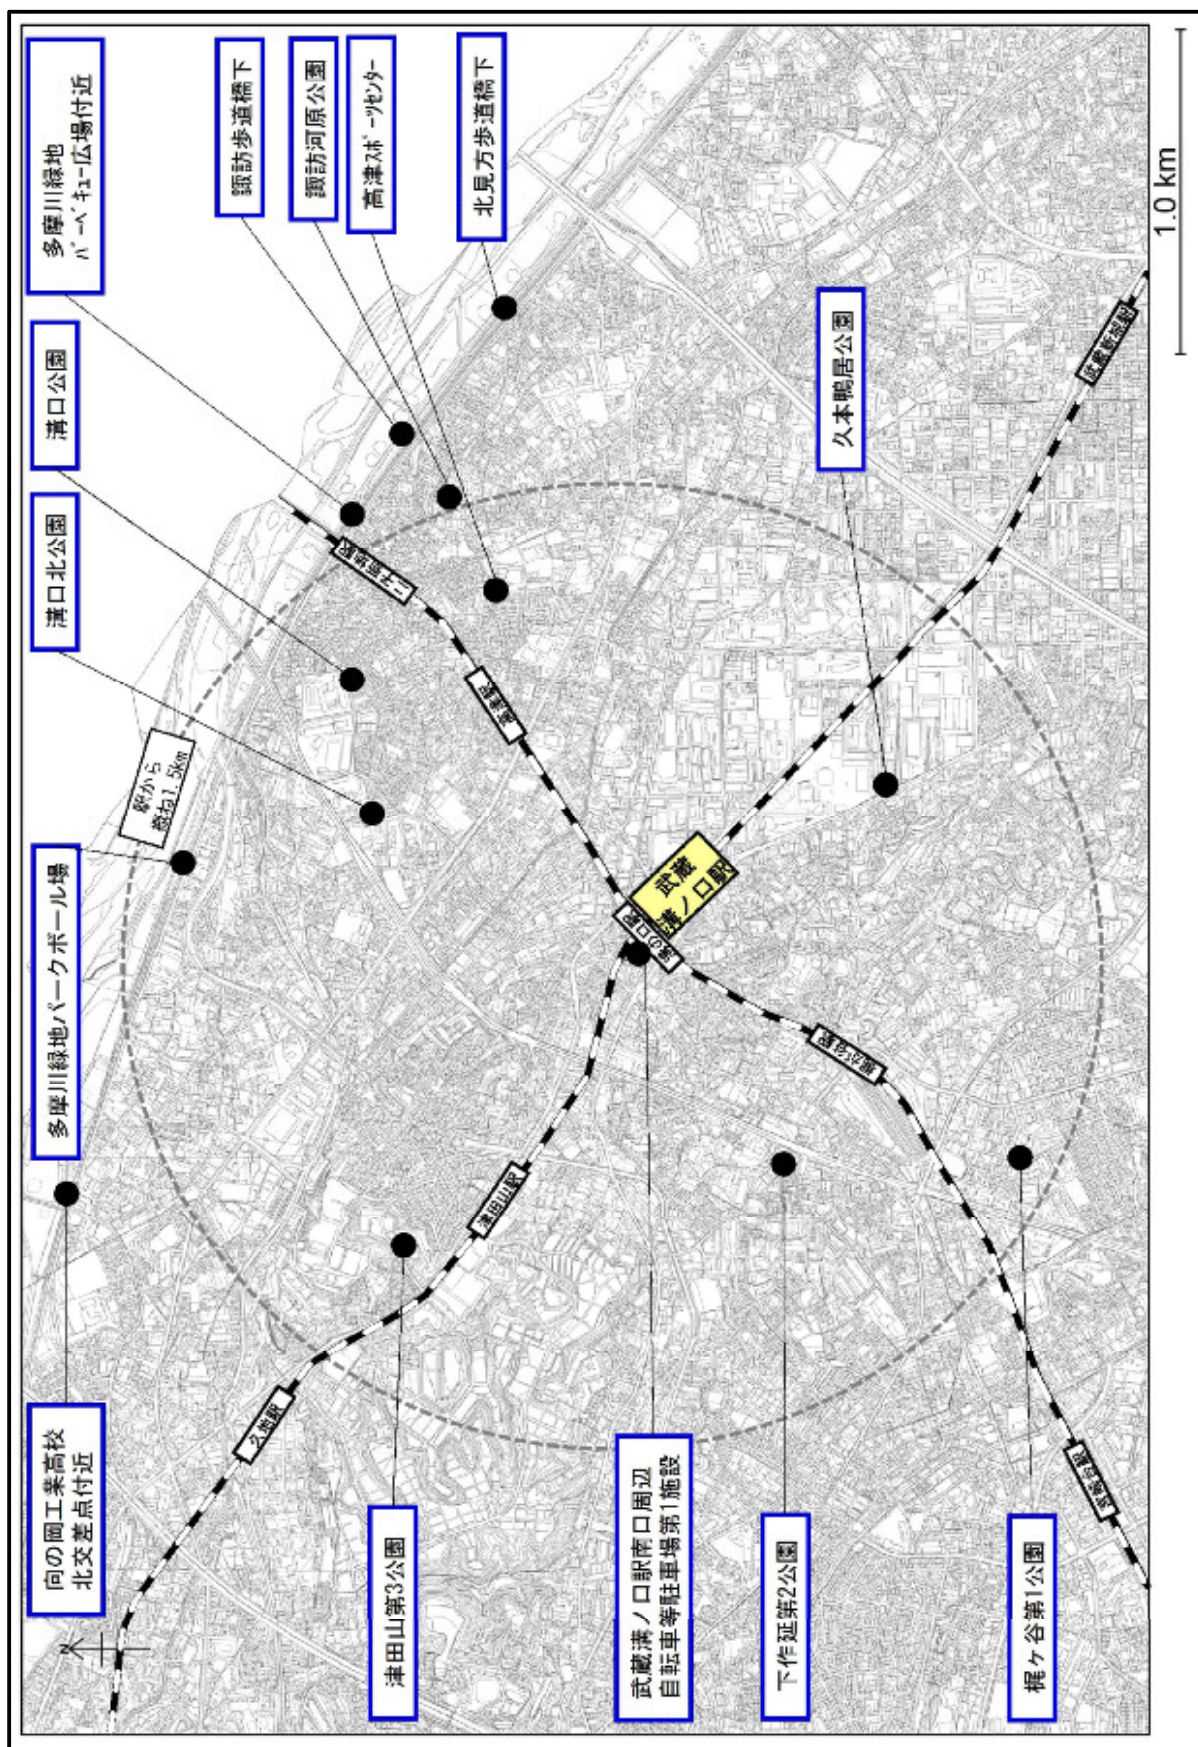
多摩川緑地
バーベキュー広場付近

諏訪歩道橋下

諏訪河原公園

高津スポーツセンター

北見方歩道橋下

1.0 km

溝口公園

溝口北公園

久本鴨居公園

駅から
概ね1.5km

多摩川緑地パークボール場

武蔵
溝ノ口駅

溝の口

二子新地

高津

津田山駅

久地駅

武蔵新城駅

武蔵中原駅

向の岡工業高校
北交差点付近

津田山第3公園

武蔵溝ノ口駅南口周辺
自転車等駐車場第1施設

下作延第2公園

梶ヶ谷第1公園

N